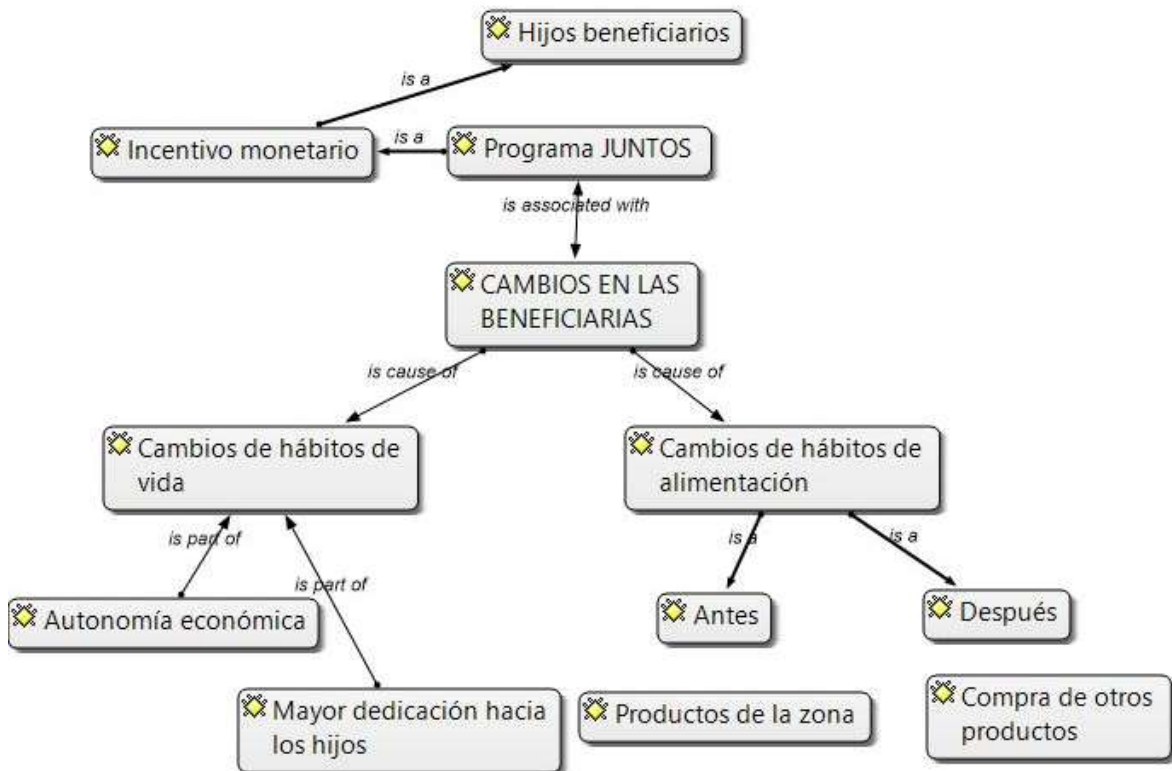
Hijos beneficiarios

is a

Incentivo monetario

is a

Programa JUNTOS

is associated with

CAMBIOS EN LAS BENEFICIARIAS

is cause of

is cause of

Cambios de hábitos de vida

Cambios de hábitos de alimentación

is part of

is part of

is a

is a

Autonomía económica

Antes

Después

Mayor dedicación hacia los hijos

Productos de la zona

Compra de otros productos